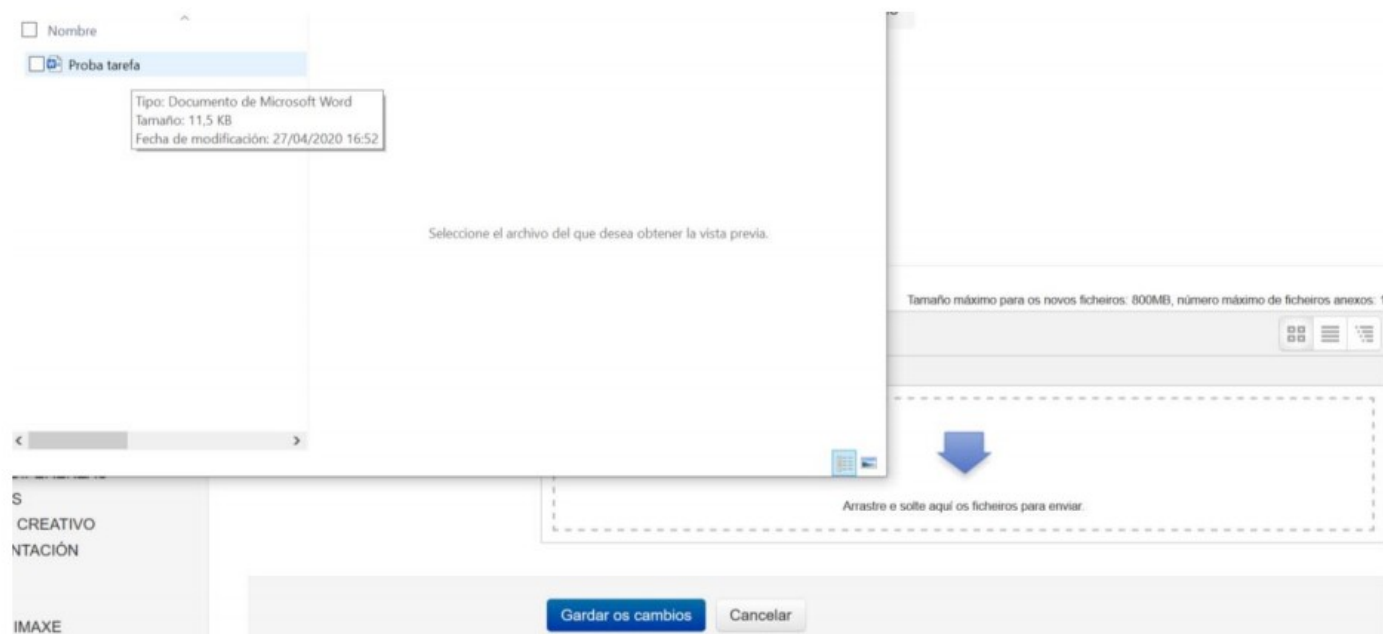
Nombre

Proba tarefa

Tipo: Documento de Microsoft Word
Tamaño: 11,5 KB
Fecha de modificación: 27/04/2020 16:52

Seleccione el archivo del que desea obtener la vista previa.

Tamaño máximo para os novos ficheiros: 800MB, número máximo de ficheiros anexos: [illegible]

Arrastre e solte aquí os ficheiros para enviar.

S
CREATIVO
NTACIÓN

IMAXE

Gardar os cambios
Cancelar